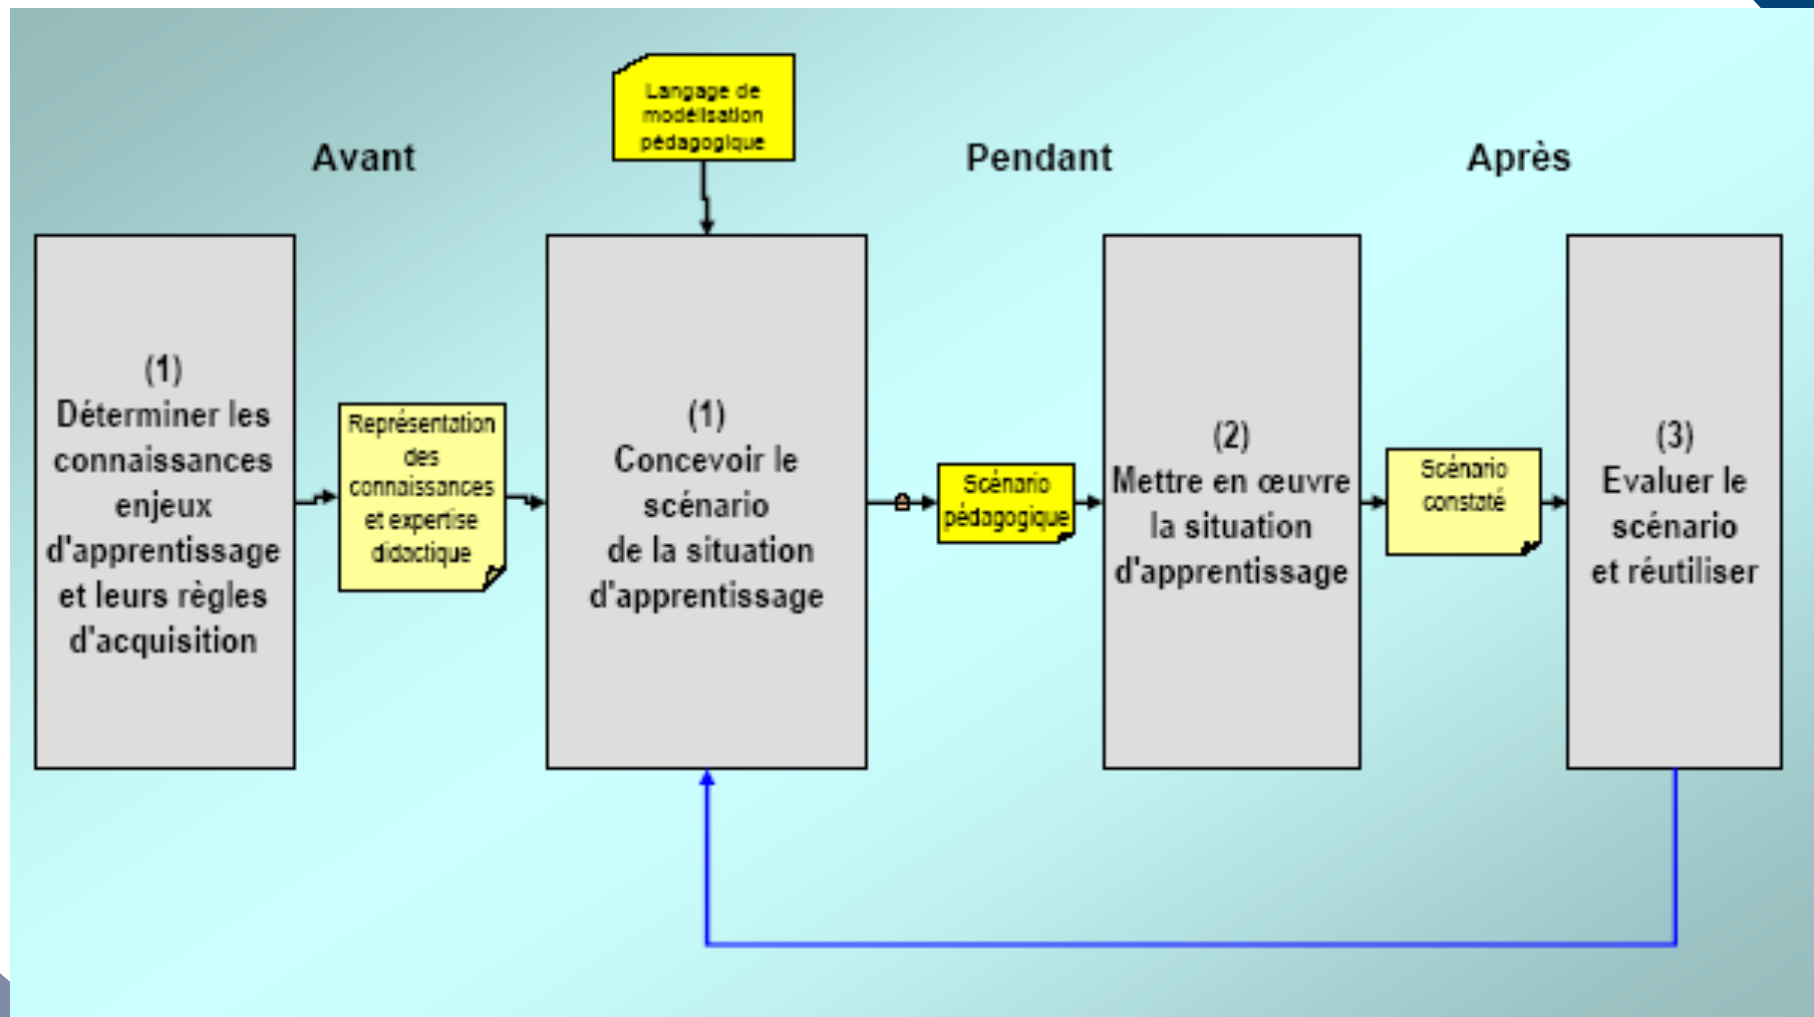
Langage de modélisation pédagogique

Avant

Pendant

Après

(1) Déterminer les connaissances enjeux d'apprentissage et leurs règles d'acquisition

Représentation des connaissances et expertise didactique

(1) Concevoir le scénario de la situation d'apprentissage

Scénario pédagogique

(2) Mettre en œuvre la situation d'apprentissage

Scénario constaté

(3) Evaluer le scénario et réutiliser